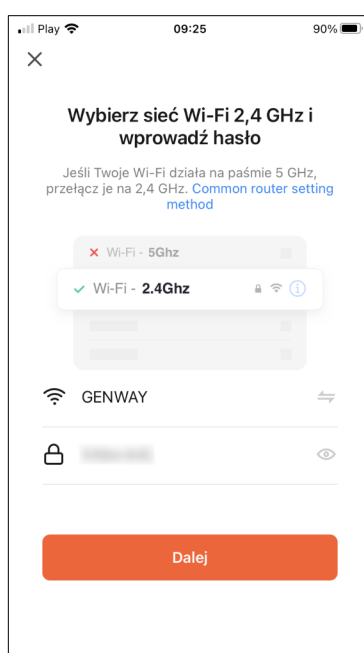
Play 09:25 90%

×

Wybierz sieć Wi-Fi 2,4 GHz i wprowadź hasło

Jeśli Twoje Wi-Fi działa na paśmie 5 GHz, przełącz je na 2,4 GHz. Common router setting method

× Wi-Fi - 5Ghz

✓ Wi-Fi - 2.4Ghz

GENWAY

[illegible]

Dalej